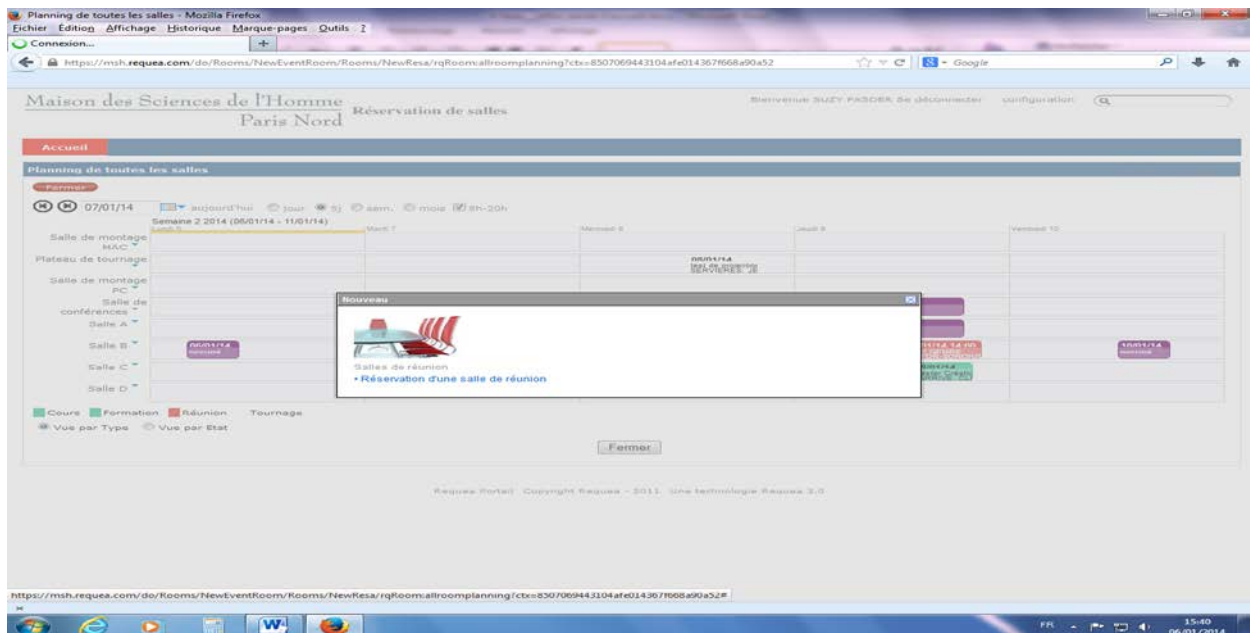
Planning de toutes les salles - Mozilla Firefox
Fichier Édition Affichage Historique Marque-pages Outils ?
Connexion...
https://msh.requea.com/do/Rooms/NewEventRoom/Rooms/NewResa/rqRoom:allroomplanning?ctx=8507069443104afe014367f668a90a52
Google

Maison des Sciences de l'Homme Paris Nord Réservation de salles
Bienvenue SUZY PASDER Se déconnecter configuration

Accueil

Planning de toutes les salles
Fermer
07/01/14 aujourd'hui jour 5j sem. mois 8h-20h
Semaine 2 2014 (06/01/14 - 11/01/14)
Lundi 6 Mardi 7 Mercredi 8 Jeudi 9 Vendredi 10

Salle de montage MAC
Plateau de tournage
08/01/14 test de projecteur SERVIERES JE
Salle de montage PC
Salle de conférences
Salle A
Salle B
06/01/14
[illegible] 14:00
10/01/14
Salle C
Salle D

Nouveau
Salles de réunion
• Réservation d'une salle de réunion

Cours Formation Réunion Tournage
Vue par Type Vue par Etat

Fermer

Requea Portal Copyright Requea - 2011 Une technologie Requea 3.0

https://msh.requea.com/do/Rooms/NewEventRoom/Rooms/NewResa/rqRoom:allroomplanning?ctx=8507069443104afe014367f668a90a52#

FR 15:40 06/01/2014